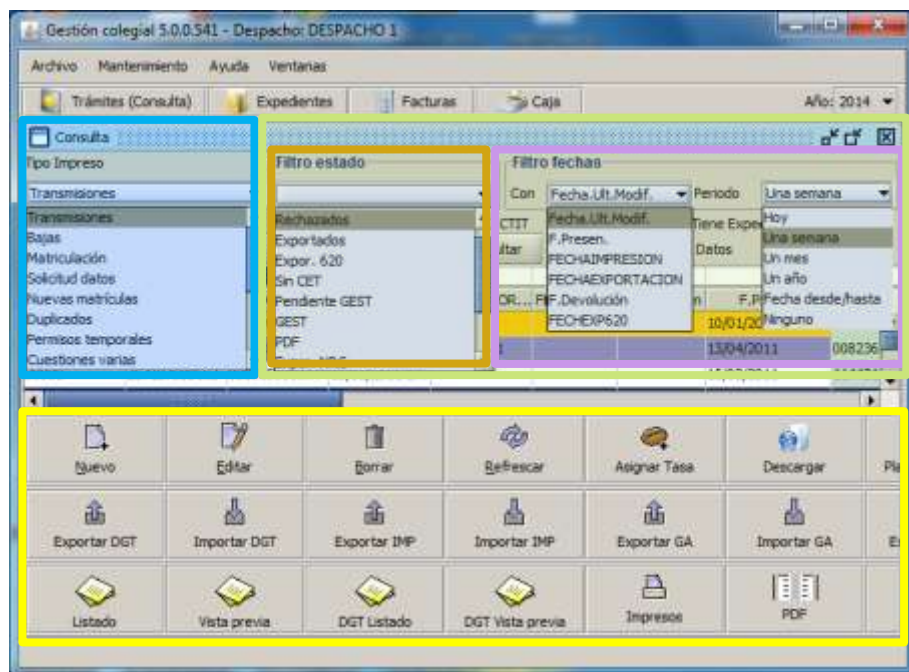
Gestión colegial 5.0.0.541 - Despacho: DESPACHO 1

Archivo Mantenimiento Ayuda Ventanas

Trámites (Consulta) Expedientes Facturas Caja

Año: 2014

Consulta

Tipo Impreso

Transmisiones

Transmisiones
Bajas
Matriculación
Solicitud datos
Nuevas matrículas
Duplicados
Permisos temporales
Cuestiones varias

Filtro estado

Rechazados
Exportados
Expor. 620
Sin CET
Pendiente GEST
GEST
PDF

Filtro fechas

Con Fecha.Ult.Modif. Periodo Una semana

Fecha.Ult.Modif.
F.Presen.
FECHAIMPRESION
FECHAEXPORTACION
F.Devolución
FECHEXP620

Hoy
Una semana
Un mes
Un año
Fecha desde/hasta
Ninguno

CTIT
Tiene Expe
Datos
OR... F
F.P
10/01/20
13/04/2011
008236

Nuevo Editar Borrar Refrescar Asignar Tasa Descargar Pl

Exportar DGT Importar DGT Exportar IMP Importar IMP Exportar GA Importar GA E

Listado Vista previa DGT Listado DGT Vista previa Impresos PDF